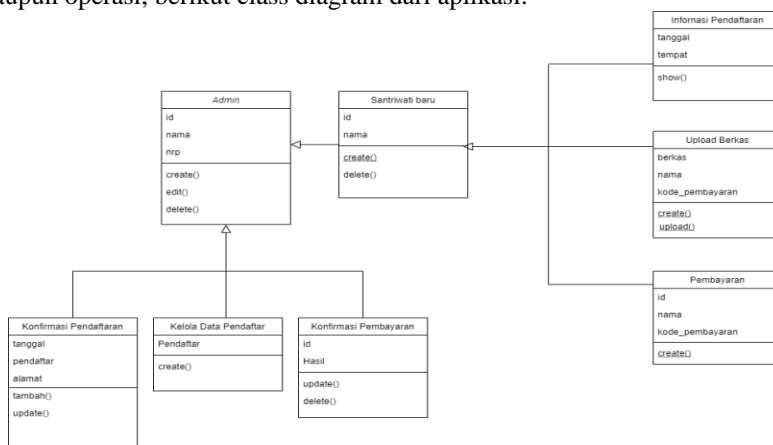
aupun operasi, berikut class diagram dari aplikasi.

Infornasi Pendaftaran
tanggal
tempat
show()

Admin
id
nama
nrp
create()
edit()
delete()

Santriwati baru
id
nama
create()
delete()

Upload Berkas
berkas
nama
kode_pembayaran
create()
upload()

Pembayaran
id
nama
kode_pembayaran
create()

Konfirmasi Pendaftaran
tanggal
pendaftar
alamat
tambah()
update()

Kelola Data Pendaftar
Pendaftar
create()

Konfirmasi Pembayaran
id
Hasil
update()
delete()